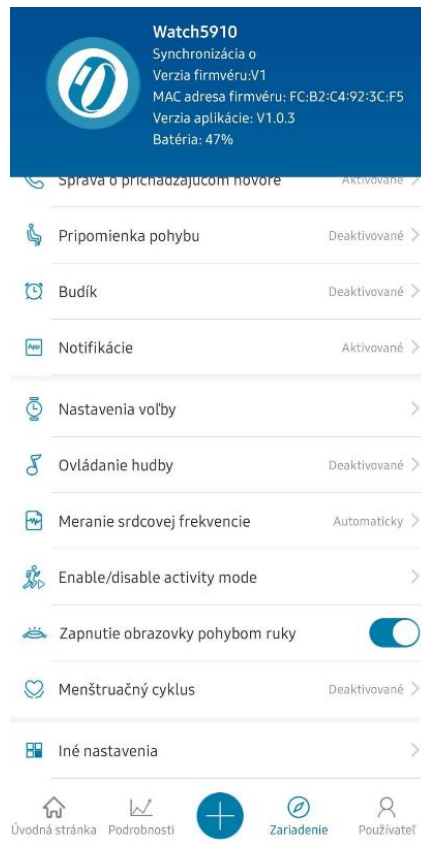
Watch5910
Synchronizácia o
Verzia firmvéru:V1
MAC adresa firmvéru: FC:B2:C4:92:3C:F5
Verzia aplikácie: V1.0.3
Batéria: 47%

Správa o prichádzajúcom hovore Aktivované

Pripomienka pohybu Deaktivované

Budík Deaktivované

Notifikácie Aktivované

Nastavenia voľby

Ovládanie hudby Deaktivované

Meranie srdcovej frekvencie Automaticky

Enable/disable activity mode

Zapnutie obrazovky pohybom ruky

Menštruačný cyklus Deaktivované

Iné nastavenia

Úvodná stránka Podrobnosti Zariadenie Používateľ